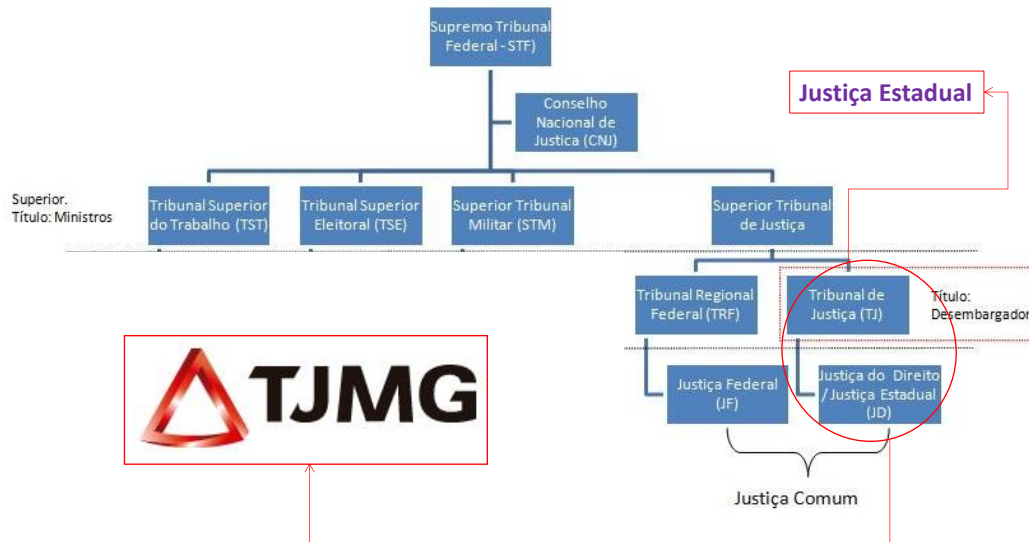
Supremo Tribunal Federal - STF

Conselho Nacional de Justiça (CNJ)

Justiça Estadual

Superior.
Título: Ministros

Tribunal Superior do Trabalho (TST)

Tribunal Superior Eleitoral (TSE)

Superior Tribunal Militar (STM)

Superior Tribunal de Justiça

Tribunal Regional Federal (TRF)

Tribunal de Justiça (TJ)

Título: Desembargador

TJMG

Justiça Federal (JF)

Justiça do Direito / Justiça Estadual (JD)

Justiça Comum